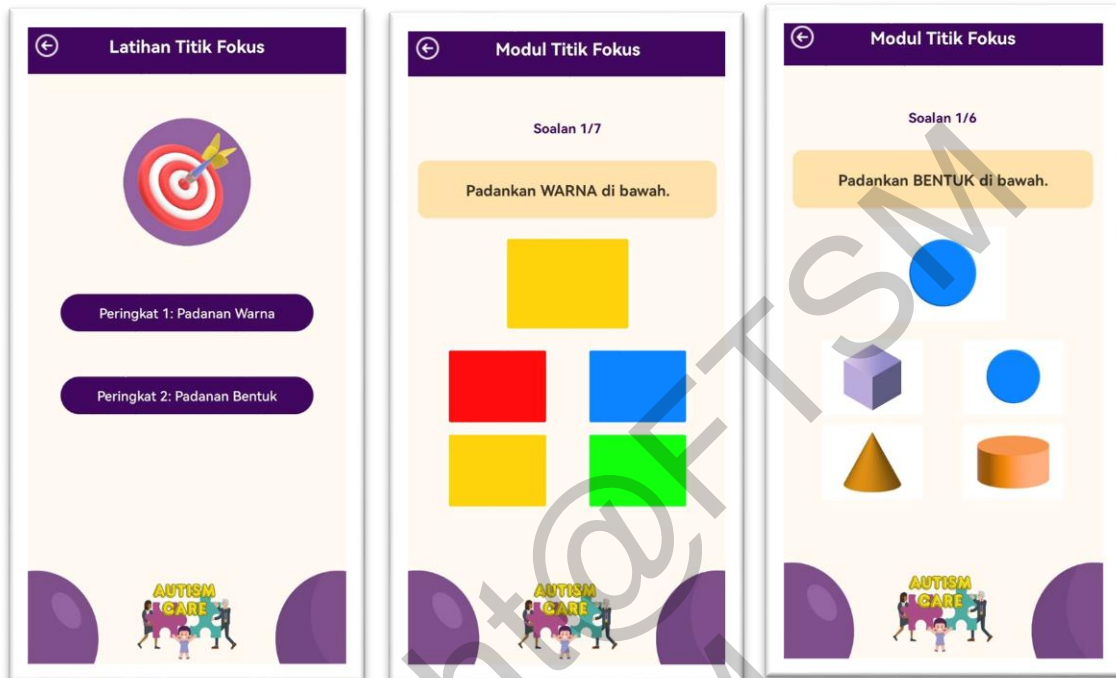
Latihan Titik Fokus

Peringkat 1: Padanan Warna

Peringkat 2: Padanan Bentuk

AUTISM CARE

Modul Titik Fokus

Soalan 1/7

Padankan WARNA di bawah.

AUTISM CARE

Modul Titik Fokus

Soalan 1/6

Padankan BENTUK di bawah.

AUTISM CARE

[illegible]t@FTSM